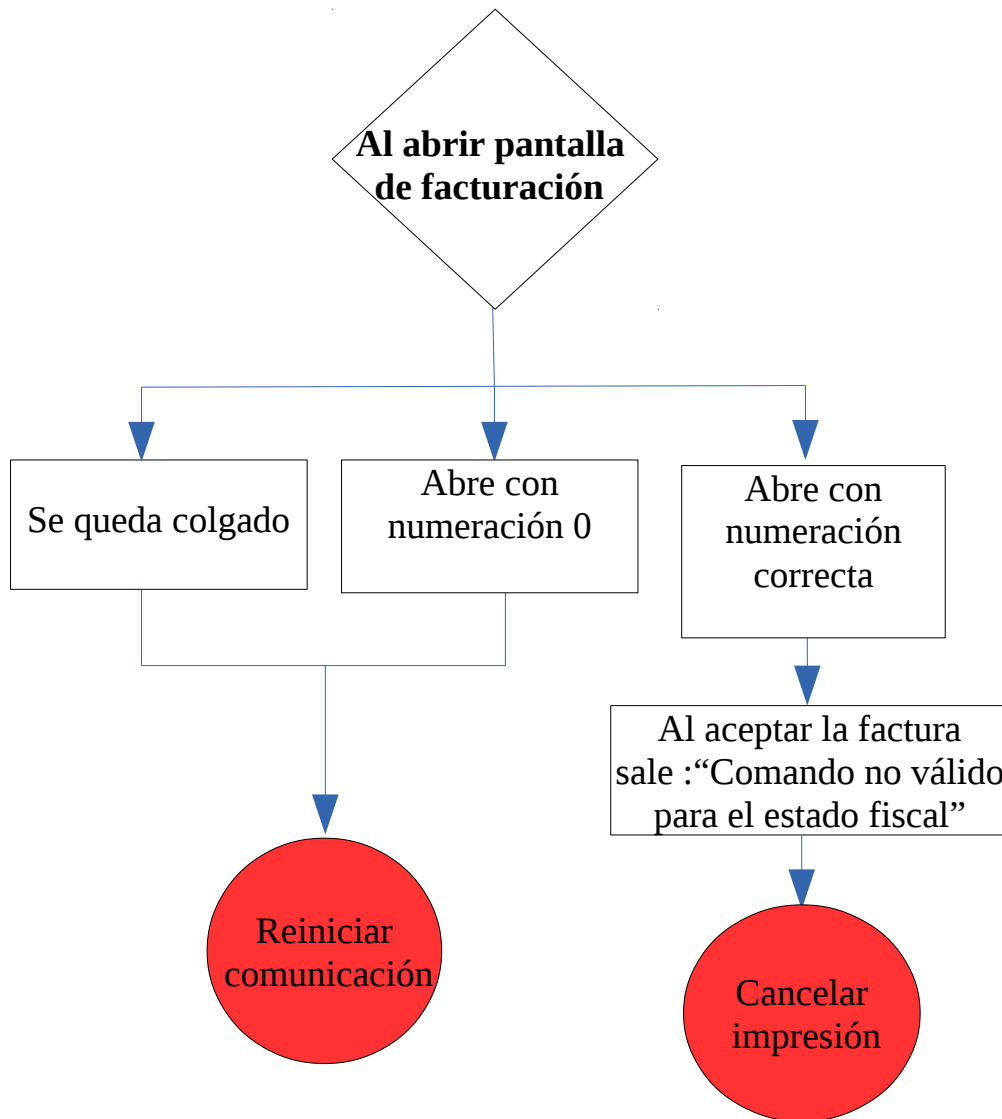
Al abrir pantalla de facturación

Se queda colgado

Abre con numeración 0

Abre con numeración correcta

Al aceptar la factura sale :“Comando no válido para el estado fiscal”

Reiniciar comunicación

Cancelar impresión